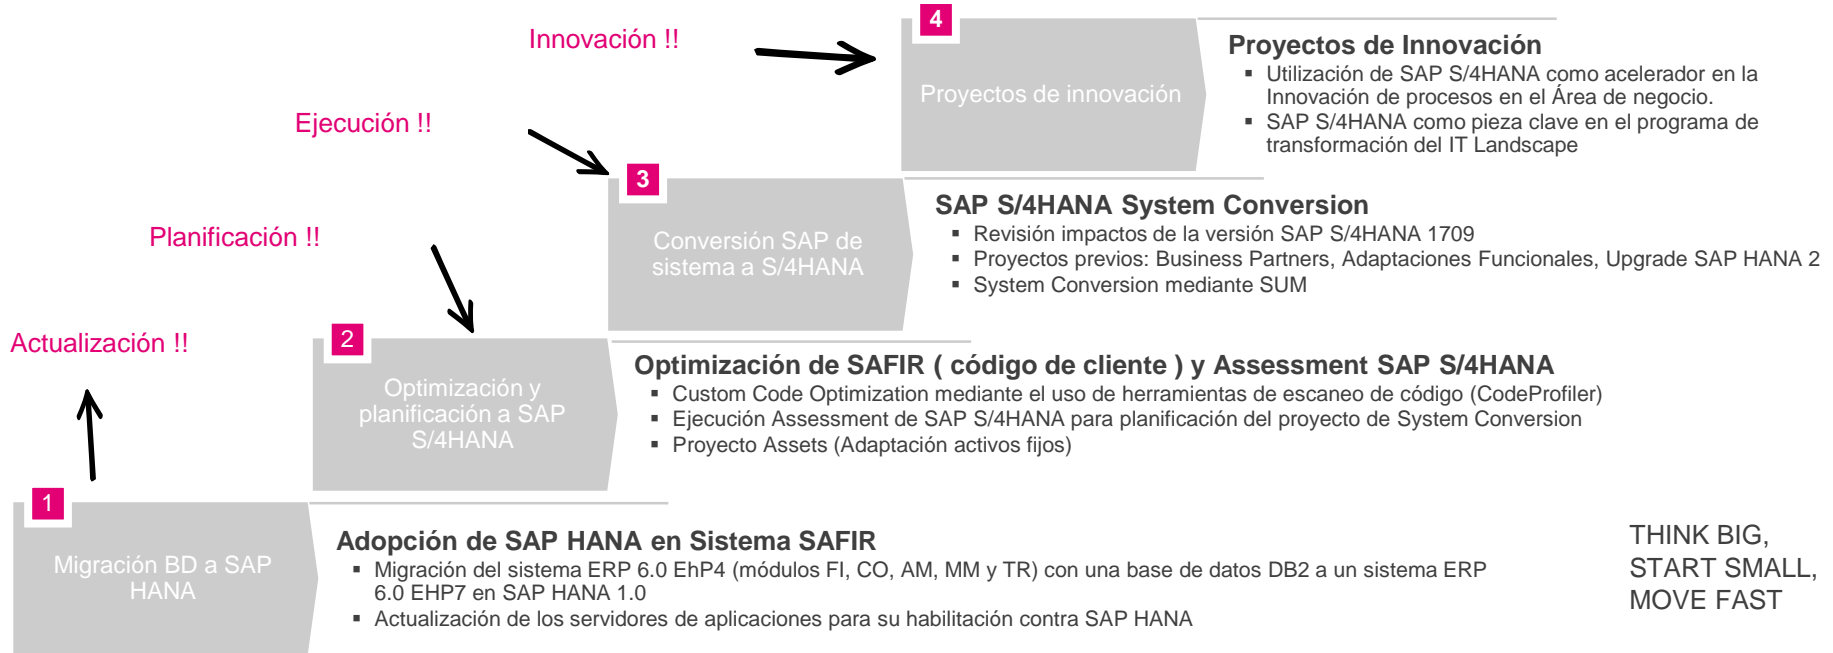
Innovación !!

4

Proyectos de innovación

Proyectos de Innovación
▪ Utilización de SAP S/4HANA como acelerador en la Innovación de procesos en el Área de negocio.
▪ SAP S/4HANA como pieza clave en el programa de transformación del IT Landscape

Ejecución !!

3

Conversión SAP de sistema a S/4HANA

SAP S/4HANA System Conversion
▪ Revisión impactos de la versión SAP S/4HANA 1709
▪ Proyectos previos: Business Partners, Adaptaciones Funcionales, Upgrade SAP HANA 2
▪ System Conversion mediante SUM

Planificación !!

2

Optimización y planificación a SAP S/4HANA

Optimización de SAFIR ( código de cliente ) y Assessment SAP S/4HANA
▪ Custom Code Optimization mediante el uso de herramientas de escaneo de código (CodeProfiler)
▪ Ejecución Assessment de SAP S/4HANA para planificación del proyecto de System Conversion
▪ Proyecto Assets (Adaptación activos fijos)

Actualización !!

1

Migración BD a SAP HANA

Adopción de SAP HANA en Sistema SAFIR
▪ Migración del sistema ERP 6.0 EhP4 (módulos FI, CO, AM, MM y TR) con una base de datos DB2 a un sistema ERP 6.0 EHP7 en SAP HANA 1.0
▪ Actualización de los servidores de aplicaciones para su habilitación contra SAP HANA

THINK BIG,
START SMALL,
MOVE FAST